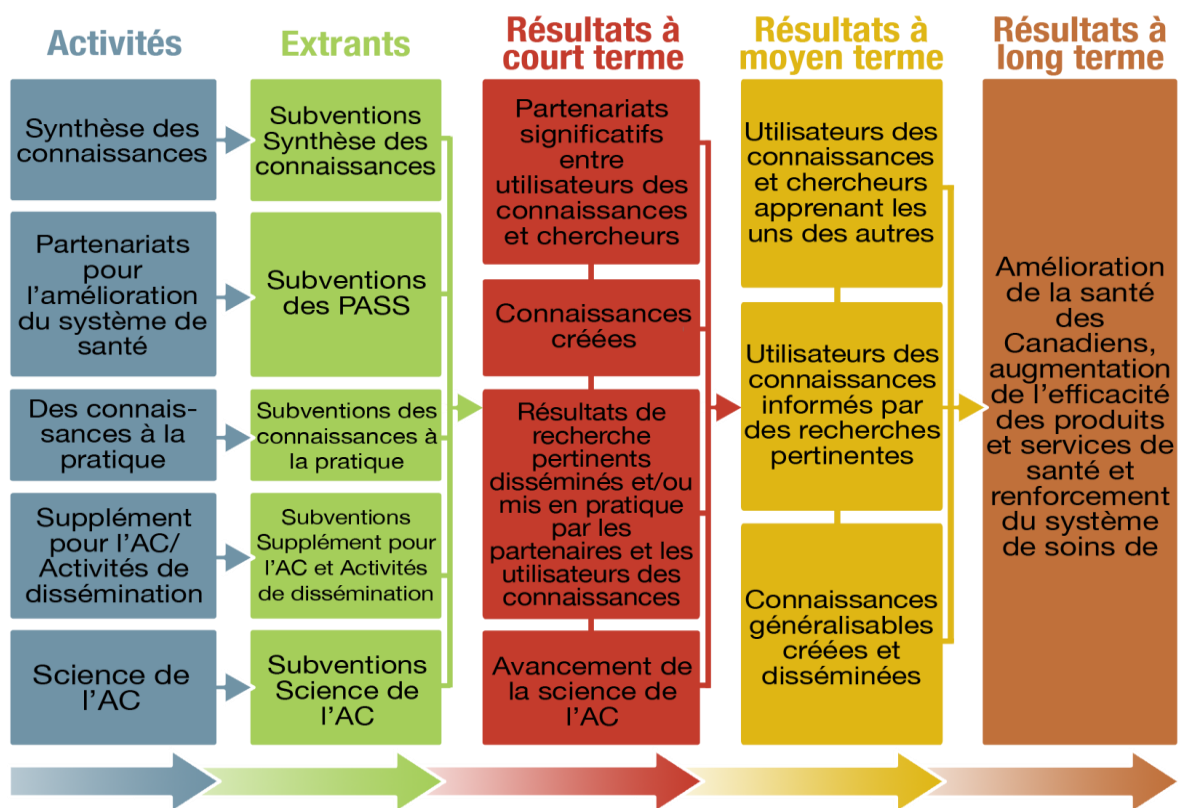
Activités

Synthèse des connaissances

Partenariats pour l'amélioration du système de santé

Des connaissances à la pratique

Supplément pour l'AC/ Activités de dissémination

Science de l'AC

Extrants

Subventions Synthèse des connaissances

Subventions des PASS

Subventions des connaissances à la pratique

Subventions Supplément pour l'AC et Activités de dissémination

Subventions Science de l'AC

Résultats à court terme

Partenariats significatifs entre utilisateurs des connaissances et chercheurs

Connaissances créées

Résultats de recherche pertinents disséminés et/ou mis en pratique par les partenaires et les utilisateurs des connaissances

Avancement de la science de l'AC

Résultats à moyen terme

Utilisateurs des connaissances et chercheurs apprenant les uns des autres

Utilisateurs des connaissances informés par des recherches pertinentes

Connaissances généralisables créées et disséminées

Résultats à long terme

Amélioration de la santé des Canadiens, augmentation de l'efficacité des produits et services de santé et renforcement du système de soins de